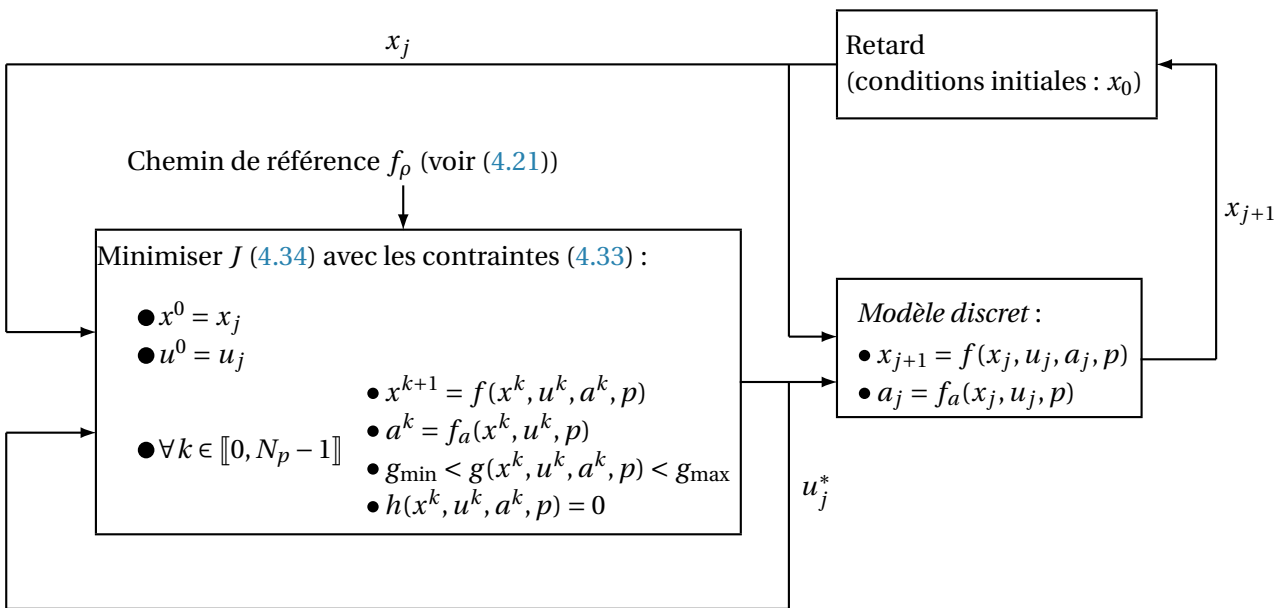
$x_j$

Retard
(conditions initiales : $x_0$)

Chemin de référence $f_\rho$ (voir (4.21))

$x_{j+1}$

Minimiser $J$ (4.34) avec les contraintes (4.33) :

● $x^0 = x_j$
● $u^0 = u_j$
● $\forall k \in [\![0, N_p - 1]\!]$

● $x^{k+1} = f(x^k, u^k, a^k, p)$
● $a^k = f_a(x^k, u^k, p)$
● $g_{\min} < g(x^k, u^k, a^k, p) < g_{\max}$
● $h(x^k, u^k, a^k, p) = 0$

*Modèle discret* :
● $x_{j+1} = f(x_j, u_j, a_j, p)$
● $a_j = f_a(x_j, u_j, p)$

$u_j^*$